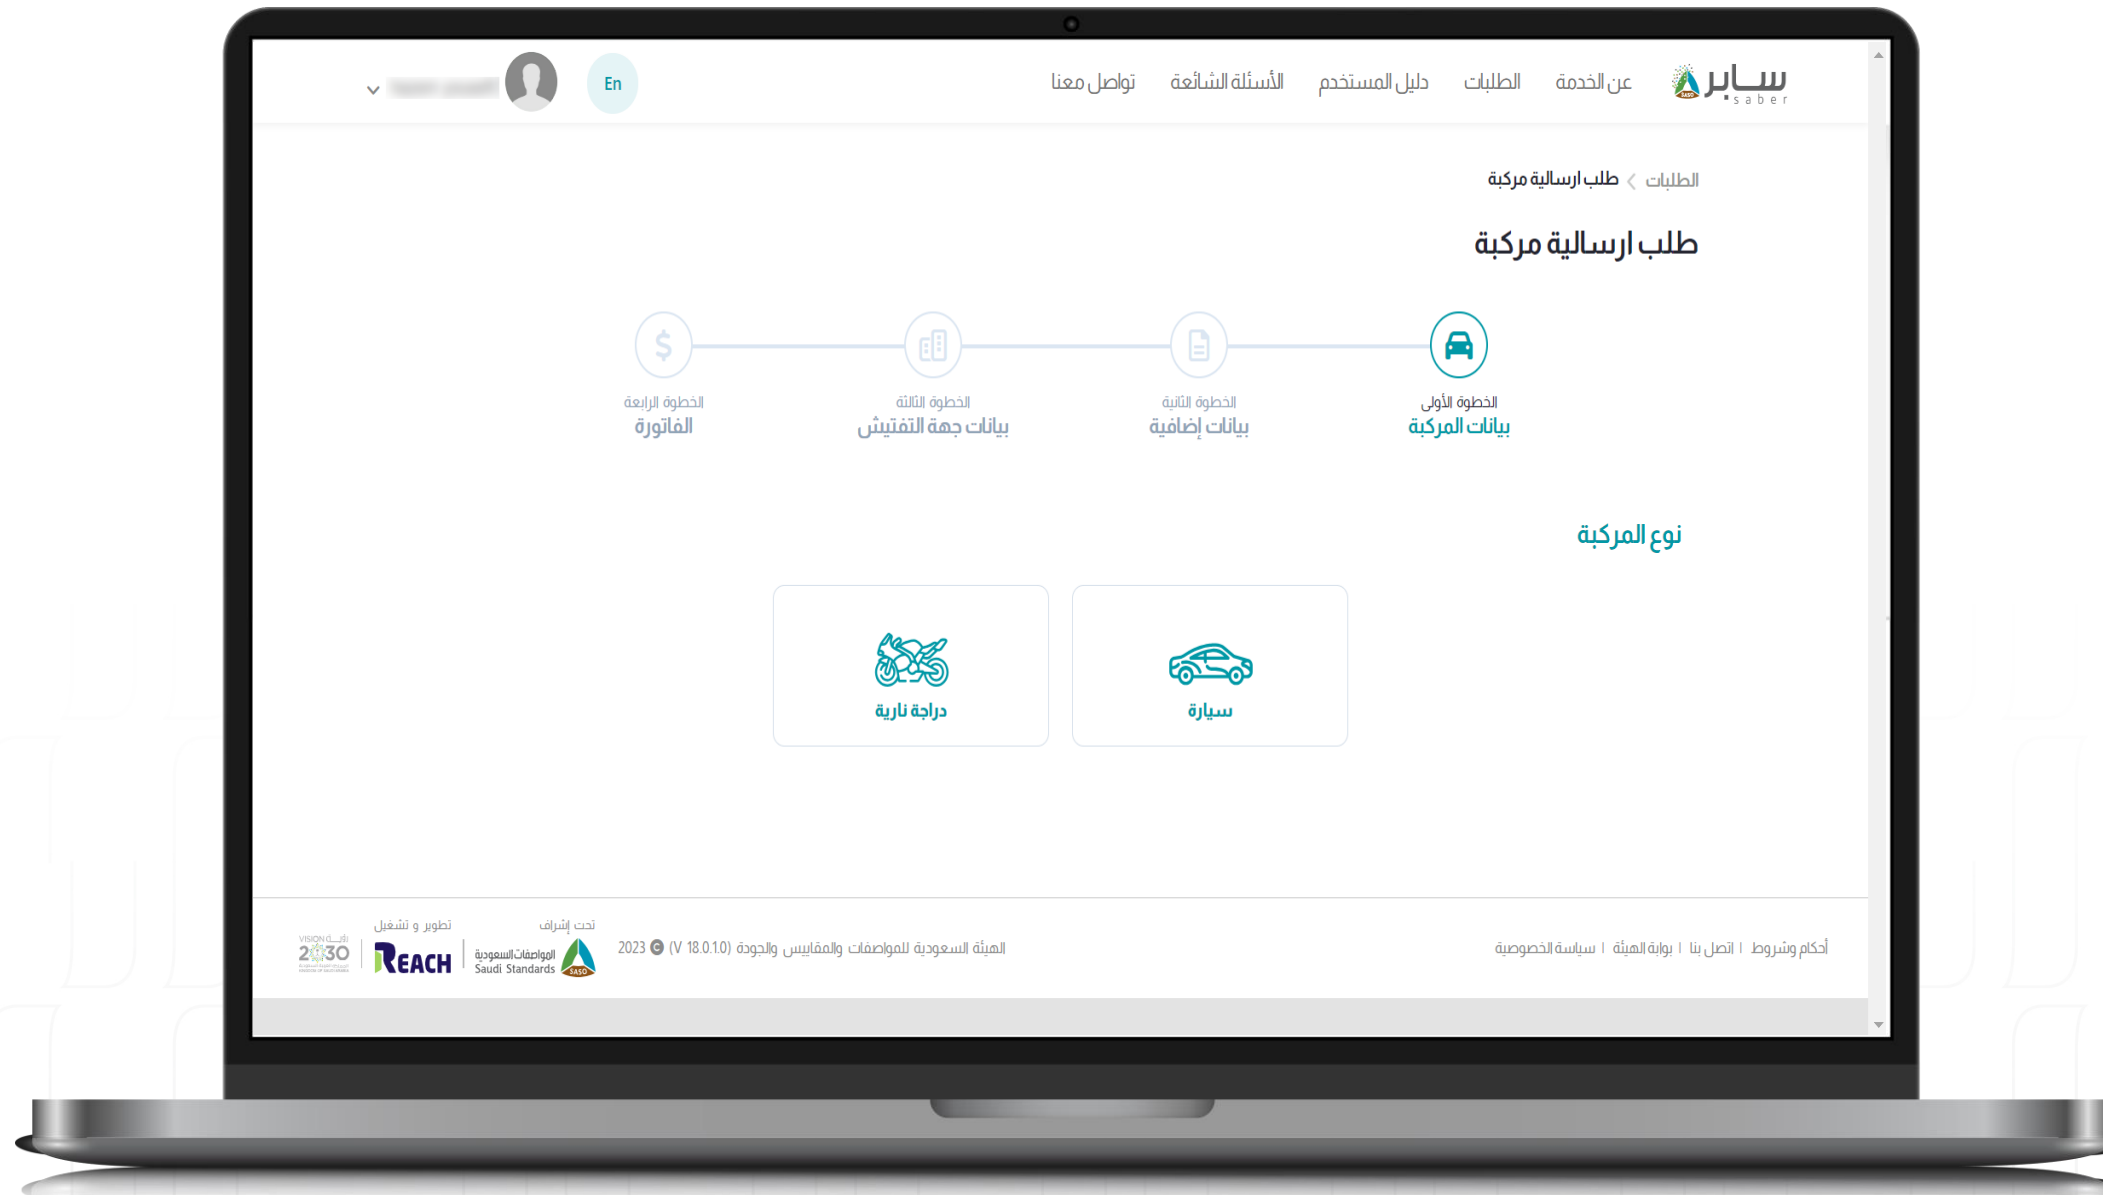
سابر saber

عن الخدمة الطلبات دليل المستخدم الأسئلة الشائعة تواصل معنا

En

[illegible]

الطلبات > طلب ارسالية مركبة

طلب ارسالية مركبة

الخطوة الأولى
بيانات المركبة

الخطوة الثانية
بيانات إضافية

الخطوة الثالثة
بيانات جهة التفتيش

الخطوة الرابعة
الفاتورة

نوع المركبة

سيارة

دراجة نارية

أحكام وشروط | اتصل بنا | بوابة الهيئة | سياسة الخصوصية

الهيئة السعودية للمواصفات والمقاييس والجودة (V 18.0.1.0) © 2023

تحت إشراف
المواصفات السعودية Saudi Standards SASO

تطوير و تشغيل
REACH

VISION 2030